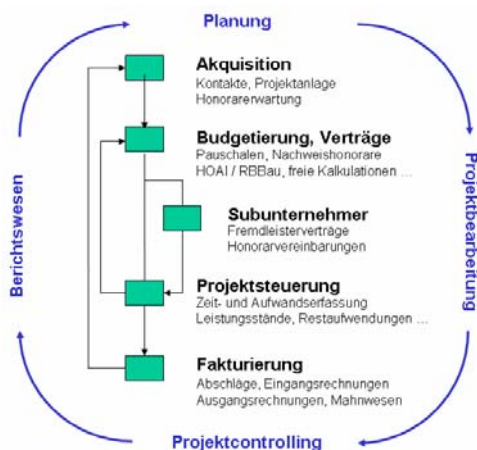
Planung

Projektbearbeitung

Projektcontrolling

Berichtswesen

Akquisition
Kontakte, Projektanlage
Honorarerwartung

Budgetierung, Verträge
Pauschalen, Nachweishonorare
HOAI / RBBau, freie Kalkulationen ...

Subunternehmer
Fremdleisterverträge
Honorarvereinbarungen

Projektsteuerung
Zeit- und Aufwandserfassung
Leistungsstände, Restaufwendungen ...

Fakturierung
Abschläge, Eingangsrechnungen
Ausgangsrechnungen, Mahnwesen